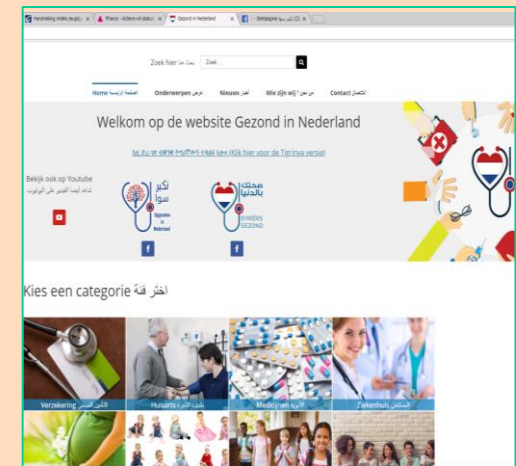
Handreiking inzake jeugd | Pharos - Actieve rol distrib | Gezond in Nederland | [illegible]

Zoek hier ابحث هنا Zoek

Home الصفحة الرئيسية Onderwerpen مواضيع Nieuws أخبار Wie zijn wij? من نحن؟ Contact اتصال

Welkom op de website Gezond in Nederland

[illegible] (Klik hier voor de Tigrinya versie)

Bekijk ook op Youtube
شاهد أيضا الفيديو على اليوتيوب

نكبر سوا
Opgroeien in Nederland

صحتك بالدنيا
SYRIËRS GEZOND

Kies een categorie اختر فئة

Verzekering التأمين الصحي | Huisarts طبيب العائلة | Medicijnen الأدوية | Ziekenhuis المشفى